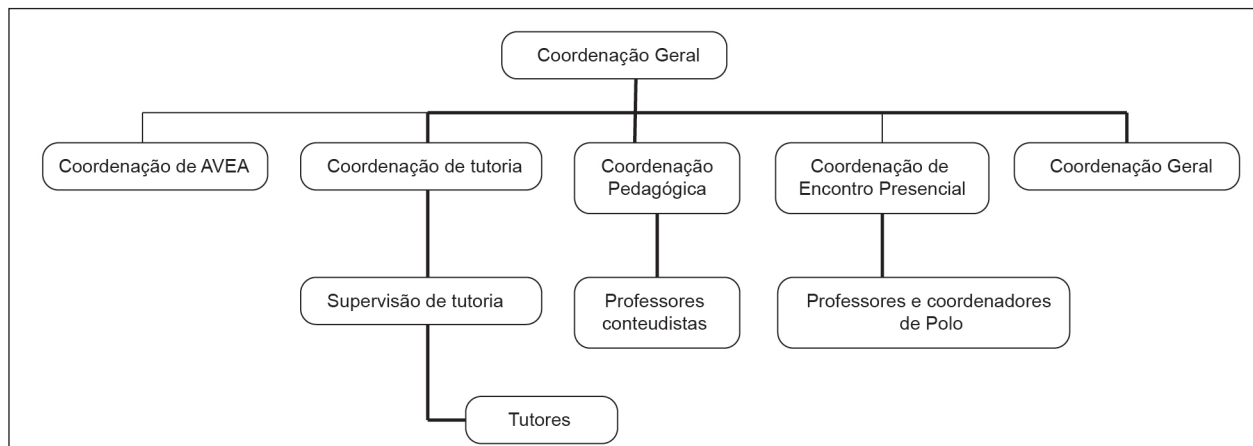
Coordenação Geral

Coordenação de AVEA

Coordenação de tutoria

Coordenação Pedagógica

Coordenação de Encontro Presencial

Coordenação Geral

Supervisão de tutoria

Professores conteudistas

Professores e coordenadores de Polo

Tutores